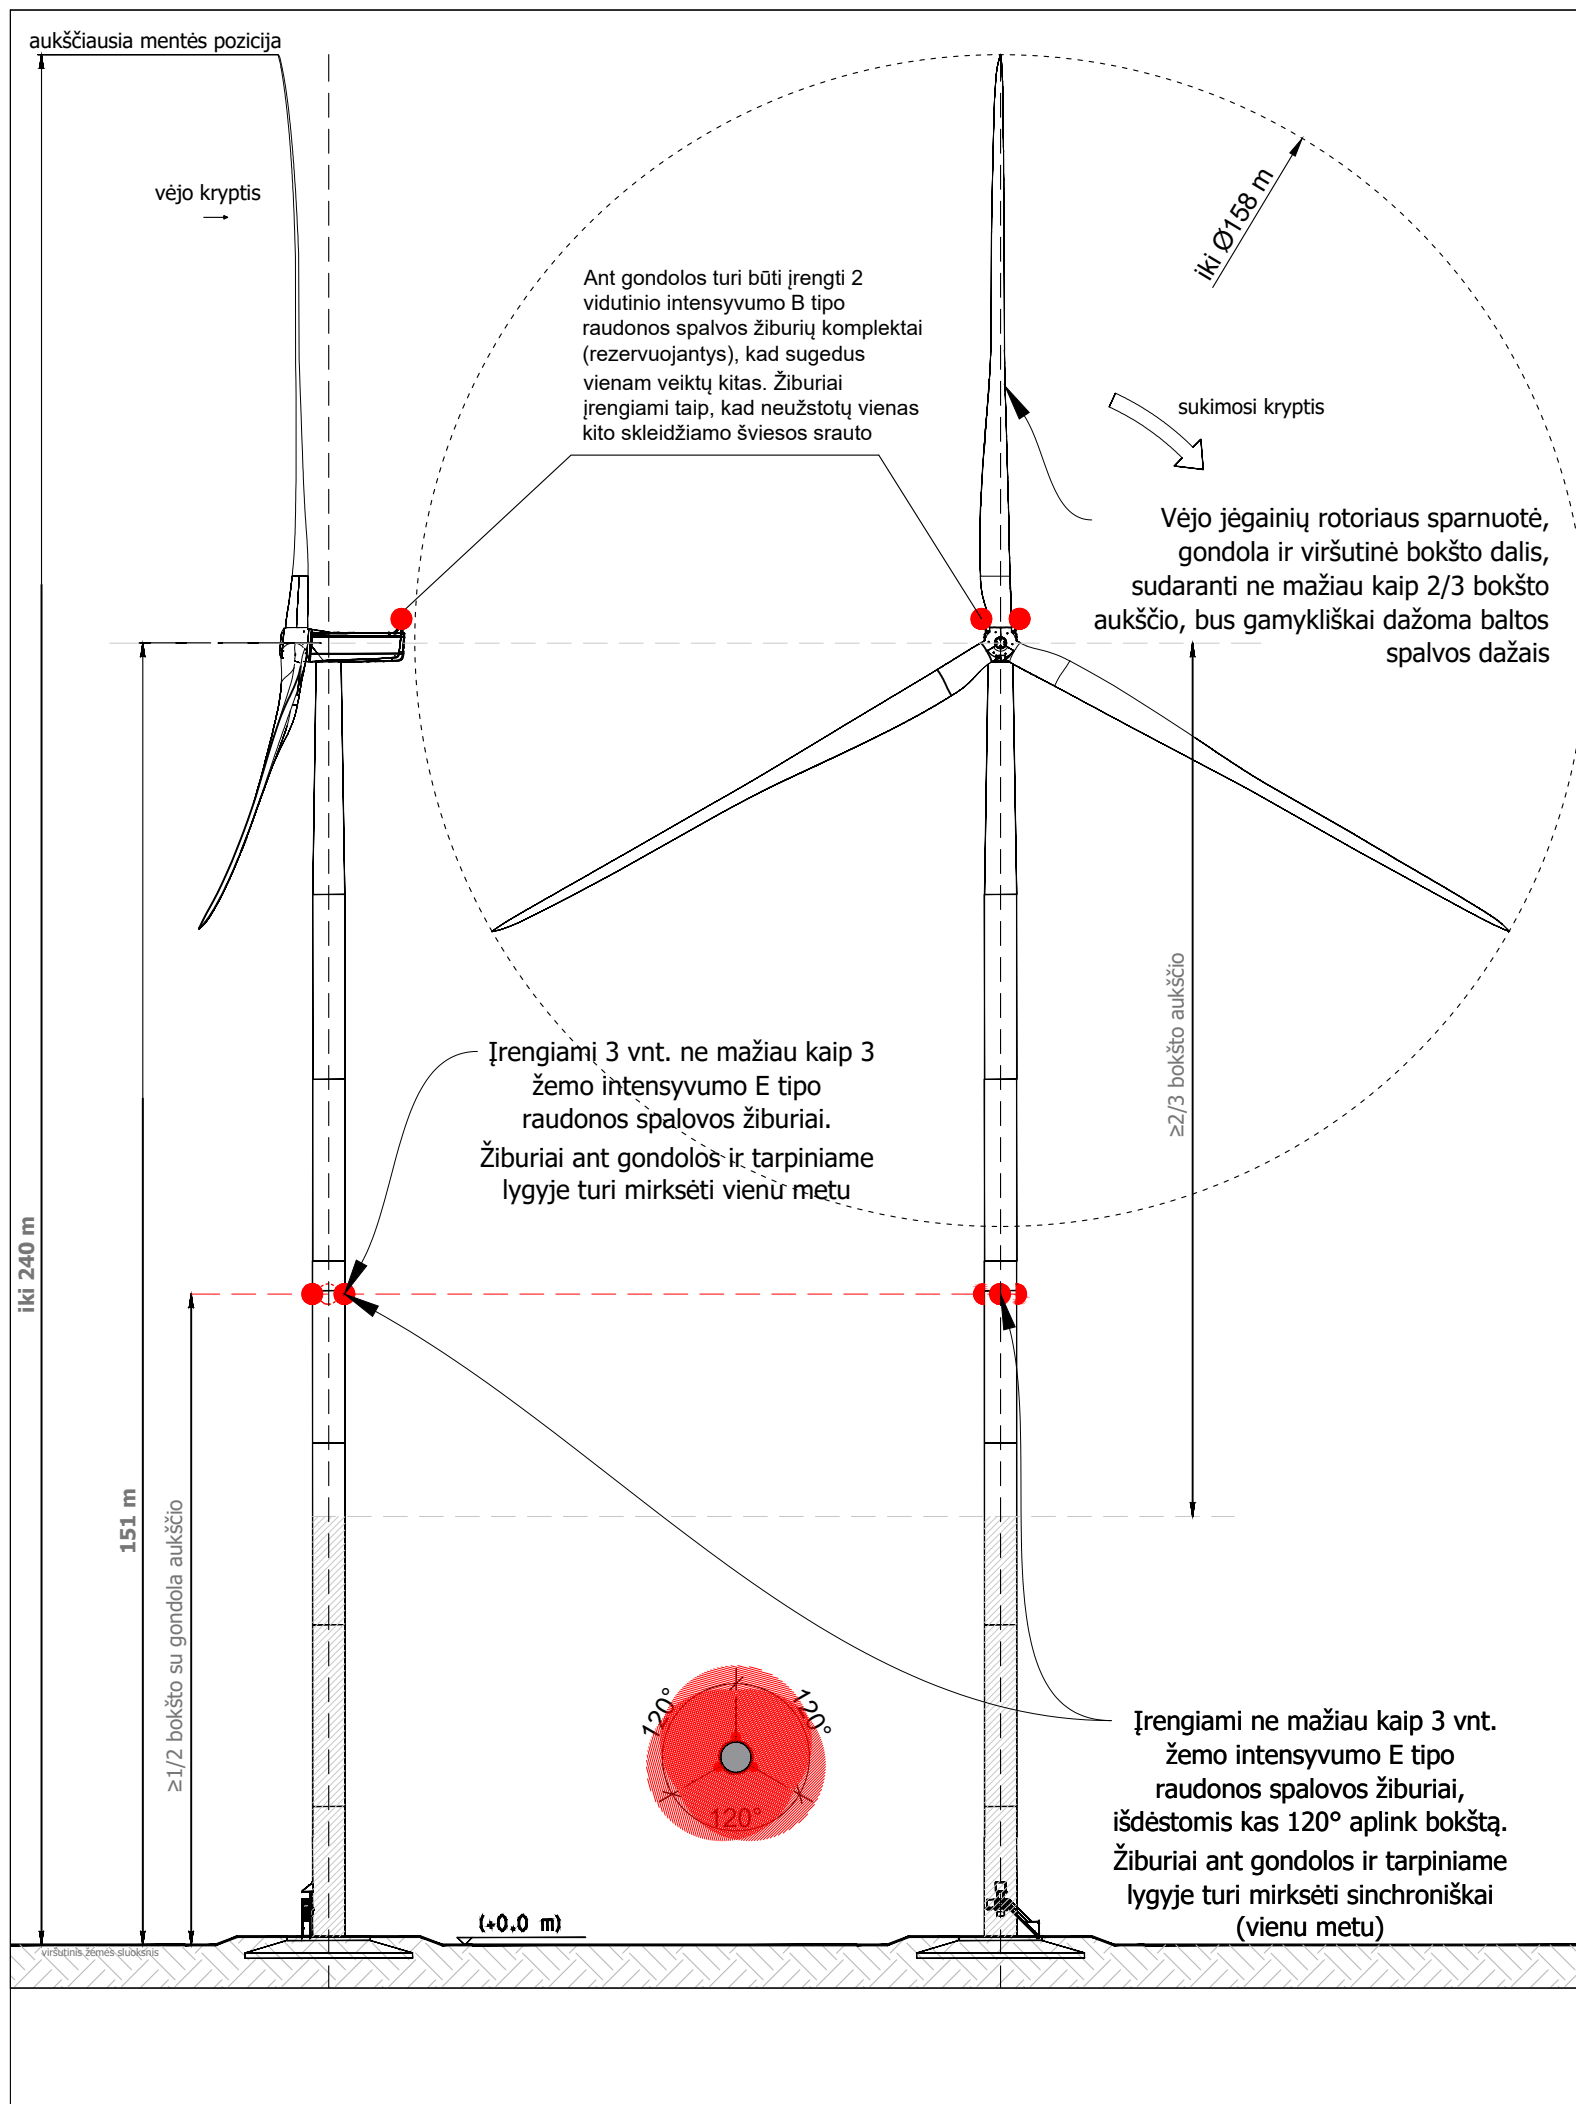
aukščiausia mentės pozicija

vėjo kryptis

iki Ø158 m

Ant gondolos turi būti įrengti 2 vidutinio intensyvumo B tipo raudonos spalvos žiburių komplektai (rezervuojantys), kad sugedus vienam veiktų kitas. Žiburiai įrengiami taip, kad neužstotų vienas kito skleidžiamo šviesos srauto

sukimosi kryptis

Vėjo jėgainių rotoriaus sparnuotė, gondola ir viršutinė bokšto dalis, sudaranti ne mažiau kaip 2/3 bokšto aukščio, bus gamykliškai dažoma baltos spalvos dažais

≥2/3 bokšto aukščio

Įrengiami 3 vnt. ne mažiau kaip 3 žemo intensyvumo E tipo raudonos spalovos žiburiai. Žiburiai ant gondolos ir tarpiniame lygyje turi mirksėti vienu metu

iki 240 m

151 m

≥1/2 bokšto su gondola aukščio

120°

120°

120°

Įrengiami ne mažiau kaip 3 vnt. žemo intensyvumo E tipo raudonos spalvos žiburiai, išdėstomis kas 120° aplink bokštą. Žiburiai ant gondolos ir tarpiniame lygyje turi mirksėti sinchroniškai (vienu metu)

(+0.0 m)

viršutinis žemės sluoksnis